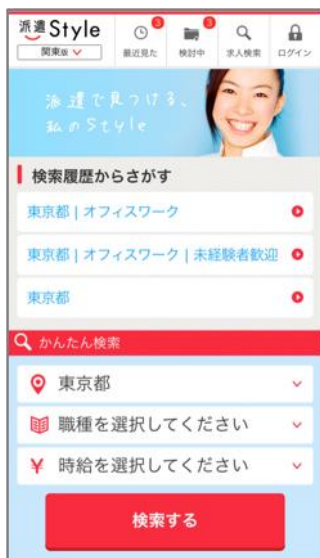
派遣 Style
関東版

3
最近見た

3
検討中

求人検索

ログイン

派遣で見つける、私のStyle

検索履歴からさがす

東京都 | オフィスワーク

東京都 | オフィスワーク | 未経験者歓迎

東京都

かんたん検索

東京都

職種を選択してください

¥ 時給を選択してください

検索する